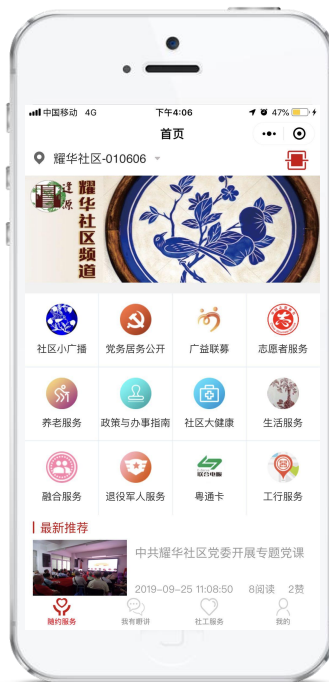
中国移动 4G
下午4:06
47%
首页
耀华社区-010606
耀华社区频道
社区小广播
党务居务公开
广益联募
志愿者服务
养老服务
政策与办事指南
社区大健康
生活服务
融合服务
退役军人服务
粤通卡
工行服务
最新推荐
中共耀华社区党委开展专题党课
2019-09-25 11:08:50
8阅读
2赞
随约服务
我有嘢讲
社工服务
我的